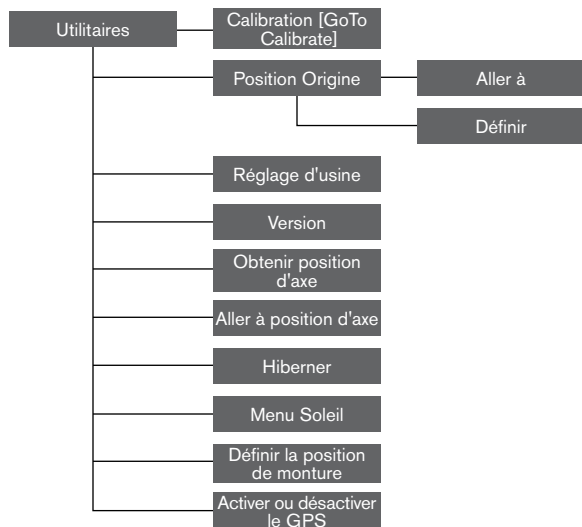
Utilitaires

Calibration [GoTo Calibrate]

Position Origine

Aller à

Définir

Réglage d'usine

Version

Obtenir position d'axe

Aller à position d'axe

Hiberner

Menu Soleil

Définir la position de monture

Activer ou désactiver le GPS